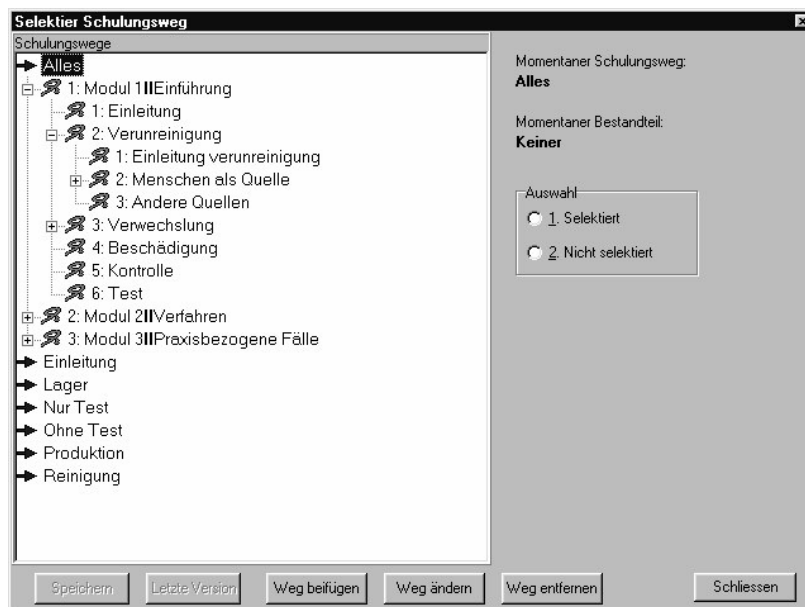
Selektier Schulungsweg

Schulungswege

Alles
1: Modul 1‖Einführung
1: Einleitung
2: Verunreinigung
1: Einleitung verunreinigung
2: Menschen als Quelle
3: Andere Quellen
3: Verwechslung
4: Beschädigung
5: Kontrolle
6: Test
2: Modul 2‖Verfahren
3: Modul 3‖Praxisbezogene Fälle
Einleitung
Lager
Nur Test
Ohne Test
Produktion
Reinigung

Momentaner Schulungsweg:
Alles

Momentaner Bestandteil:
Keiner

Auswahl
1. Selektiert
2. Nicht selektiert

Speichern
Letzte Version
Weg beifügen
Weg ändern
Weg entfernen
Schliessen